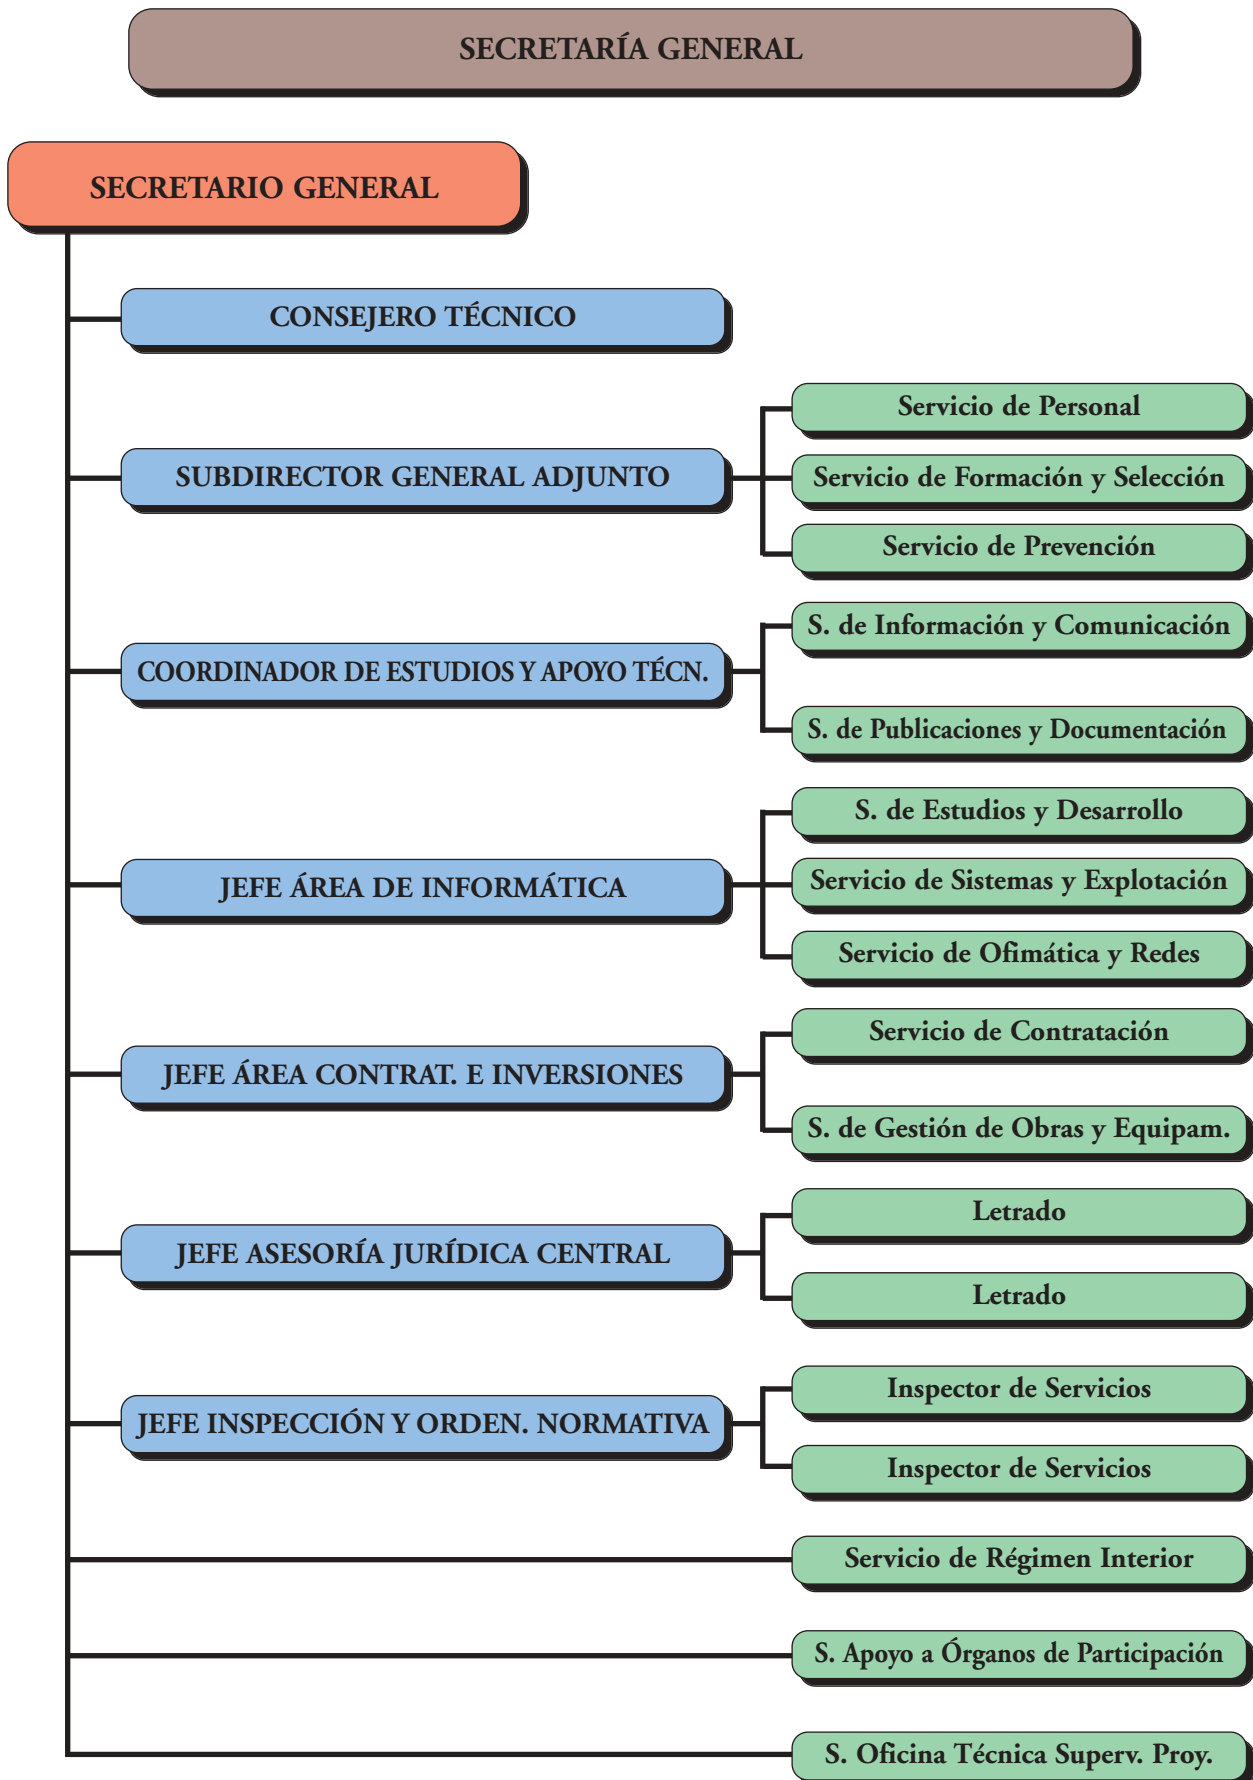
SECRETARÍA GENERAL

SECRETARIO GENERAL

CONSEJERO TÉCNICO

SUBDIRECTOR GENERAL ADJUNTO

Servicio de Personal

Servicio de Formación y Selección

Servicio de Prevención

COORDINADOR DE ESTUDIOS Y APOYO TÉCN.

S. de Información y Comunicación

S. de Publicaciones y Documentación

JEFE ÁREA DE INFORMÁTICA

S. de Estudios y Desarrollo

Servicio de Sistemas y Explotación

Servicio de Ofimática y Redes

JEFE ÁREA CONTRAT. E INVERSIONES

Servicio de Contratación

S. de Gestión de Obras y Equipam.

JEFE ASESORÍA JURÍDICA CENTRAL

Letrado

Letrado

JEFE INSPECCIÓN Y ORDEN. NORMATIVA

Inspector de Servicios

Inspector de Servicios

Servicio de Régimen Interior

S. Apoyo a Órganos de Participación

S. Oficina Técnica Superv. Proy.